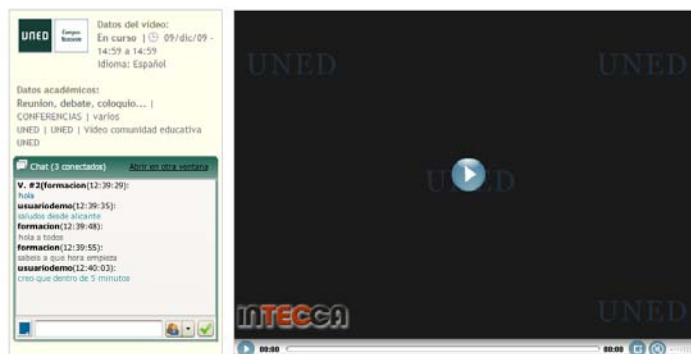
UNED Campus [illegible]

Datos del vídeo:
En curso | 09/dic/09 - 14:59 a 14:59
Idioma: Español

Datos académicos:
Reunion, debate, coloquio... | CONFERENCIAS | varios
UNED | UNED | Video comunidad educativa UNED

Chat (3 conectados)
Abrir en otra ventana

V. #2(formacion(12:39:29):
hola
usuariodemo(12:39:35):
saludos desde alicante
formacion(12:39:48):
hola a todos
formacion(12:39:55):
sabeis a que hora empieza
usuariodemo(12:40:03):
creo que dentro de 5 minutos

UNED
UNED
UNED
UNED
UNED

INTECCA

00:00
00:00